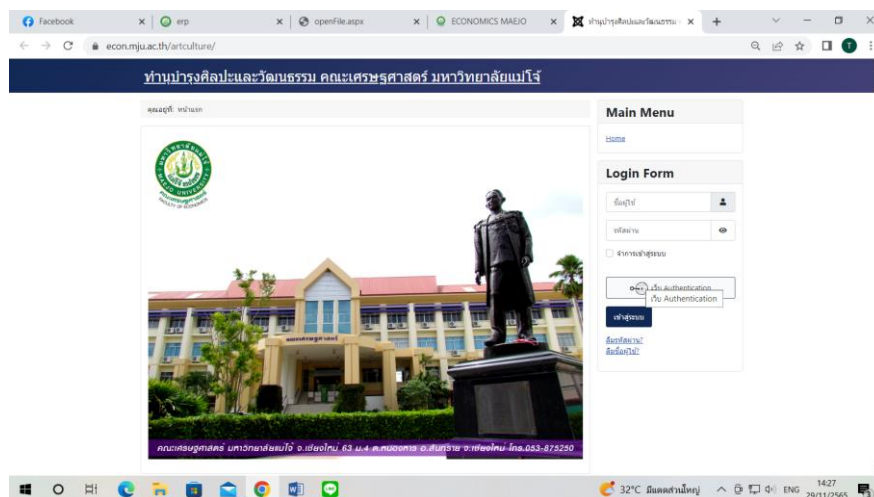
Facebook | erp | openFile.aspx | ECONOMICS MAEJO | ทำนุบำรุงศิลปะและวัฒนธรรม

econ.mju.ac.th/artculture/

ทำนุบำรุงศิลปะและวัฒนธรรม คณะเศรษฐศาสตร์ มหาวิทยาลัยแม่โจ้

คุณอยู่ที่: หน้าแรก

MAEJO UNIVERSITY
FACULTY OF ECONOMICS

คณะเศรษฐศาสตร์

คณะเศรษฐศาสตร์ มหาวิทยาลัยแม่โจ้ จ.เชียงใหม่ 63 ม.4 ต.หนองหาร อ.สันทราย จ.เชียงใหม่ โทร.053-875250

Main Menu

Home

Login Form

ชื่อผู้ใช้

รหัสผ่าน

จำการเข้าสู่ระบบ

เว็บ Authentication

เว็บ Authentication

เข้าสู่ระบบ

ลืมรหัสผ่าน?
ลืมชื่อผู้ใช้?

32°C มีแดดส่วนใหญ่ ENG 14:27 29/11/2565